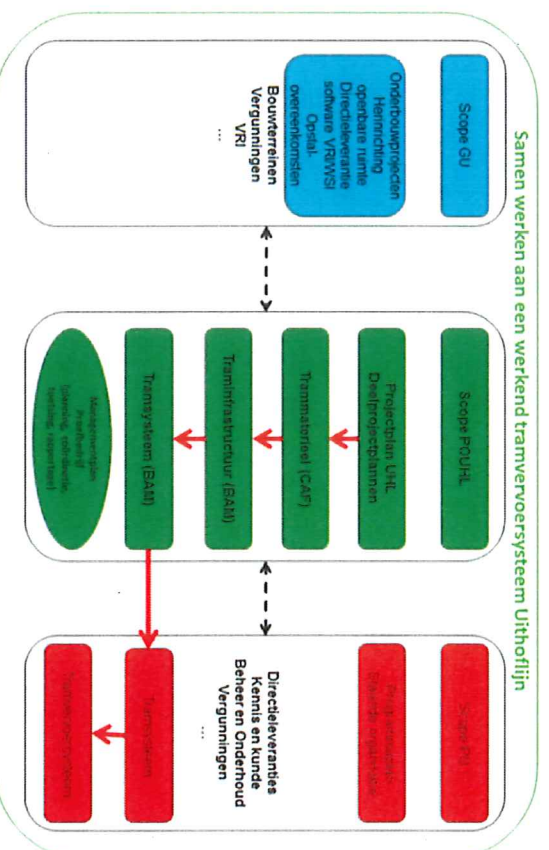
Samen werken aan een werkend tramvervoersysteem Uithoflijn

Scope GU

Onderbouwprojecten
Herinrichting openbare ruimte
Directeleverantie software VRI/WSI
Opdal. overeenkomsten

Bouwterreinen
Vergunningen
VRI
...

Scope POUHL

Projectplan UHL
Deelprojectplannen

Trammaterieel (CAF)

Traminfrastructuur (BAM)

Tramsysteem (BAM)

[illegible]

Scope PU

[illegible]

Directeleveranties
Kennis en kunde
Beheer en Onderhoud
Vergunningen
...

Tramsysteem

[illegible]